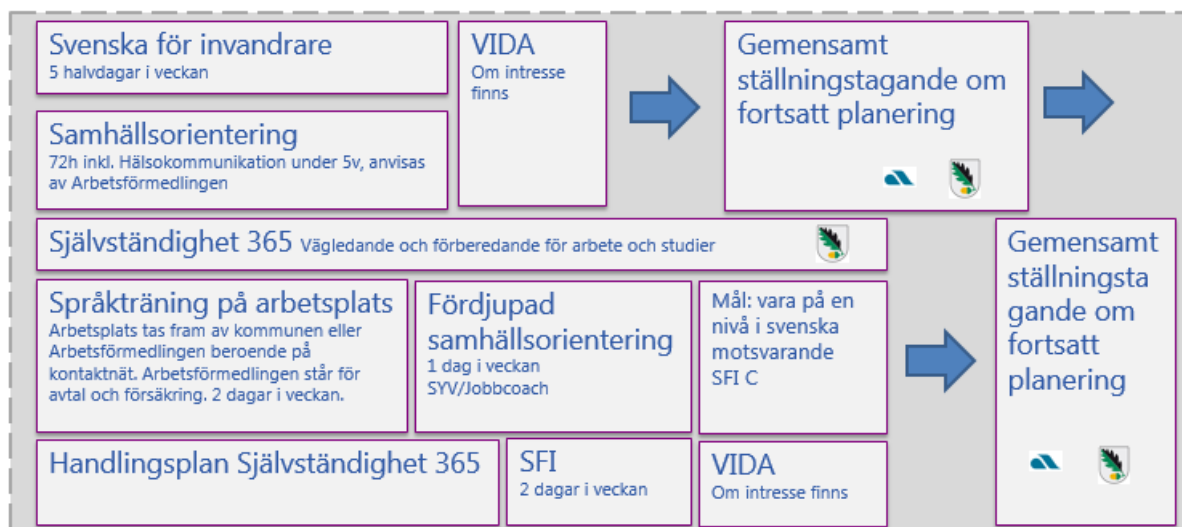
Svenska för invandrare
5 halvdagar i veckan

Samhällsorientering
72h inkl. Hälsokommunikation under 5v, anvisas av Arbetsförmedlingen

VIDA
Om intresse finns

Gemensamt ställningstagande om fortsatt planering

Självständighet 365 Vägledande och förberedande för arbete och studier

Språkträning på arbetsplats
Arbetsplats tas fram av kommunen eller Arbetsförmedlingen beroende på kontaktnät. Arbetsförmedlingen står för avtal och försäkring. 2 dagar i veckan.

Fördjupad samhällsorientering
1 dag i veckan
SYV/Jobbcoach

Mål: vara på en nivå i svenska motsvarande SFI C

Gemensamt ställningsta gande om fortsatt planering

Handlingsplan Självständighet 365

SFI
2 dagar i veckan

VIDA
Om intresse finns